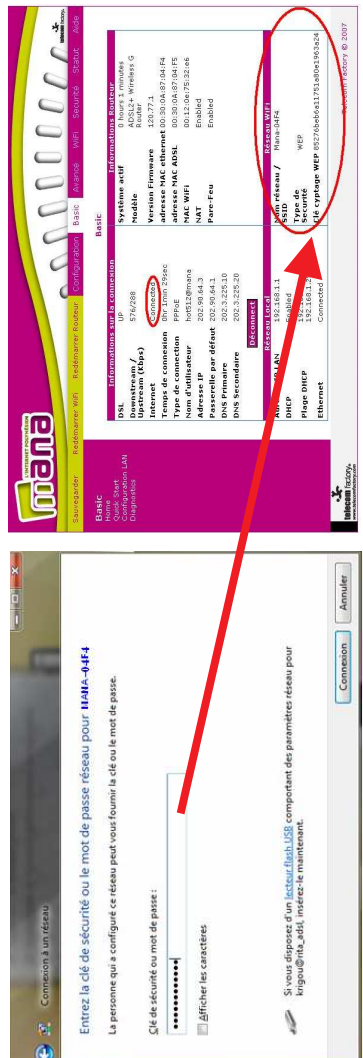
Connexion à un réseau

Entrez la clé de sécurité ou le mot de passe réseau pour MANA-04F4

La personne qui a configuré ce réseau peut vous fournir la clé ou le mot de passe.

Clé de sécurité ou mot de passe :

●●●●●●●●●●●

Afficher les caractères

Si vous disposez d'un lecteur flash USB comportant des paramètres réseau pour krigou@rita_adsl, insérez-le maintenant.

Connexion Annuler

L'INTERNET POLYNÉSIEN mana

Sauvegarder Redémarrer WiFi Redémarrer Routeur Configuration Basic Avancé WiFi Sécurité Statut Aide

telecom factory

Basic
Home
Quick Start
Configuration LAN
Diagnostics

Basic

| Informations sur la connexion | |
|---|---|
| DSL | UP |
| Downstream / Upstream (Kbps) | 576/288 |
| Internet | Connected |
| Temps de connexion | 0hr 1min 29sec |
| Type de connexion | PPPoE |
| Nom d'utilisateur | hot512@mana |
| Adresse IP | 202.90.64.3 |
| Passerelle par défaut | 202.90.64.1 |
| DNS Primaire | 202.3.225.10 |
| DNS Secondaire | 202.3.225.20 |

Déconnect

| Informations Routeur | |
|---|---|
| Système actif | 0 hours 1 minutes |
| Modèle | ADSL2+ Wireless G Router |
| Version Firmware | 120.77.1 |
| adresse MAC ethernet | 00:30:0A:87:04:F4 |
| adresse MAC ADSL | 00:30:0A:87:04:F5 |
| MAC WiFi | 00:12:0e:75:32:e6 |
| NAT | Enabled |
| Pare-Feu | Enabled |

| Réseau Local | |
|---|---|
| Adresse IP LAN | 192.168.1.1 |
| DHCP | Enabled |
| Plage DHCP | 192.168.1.2 |
| Ethernet | Connected |

| Réseau WiFi | |
|---|---|
| Nom réseau / SSID | Mana-04F4 |
| Type de sécurité | WEP |
| Clé cryptage WEP | 85276eb6a117518 0e1963e24 |

Telecom Factory © 2007

telecom factory
www.telecomfactory.com